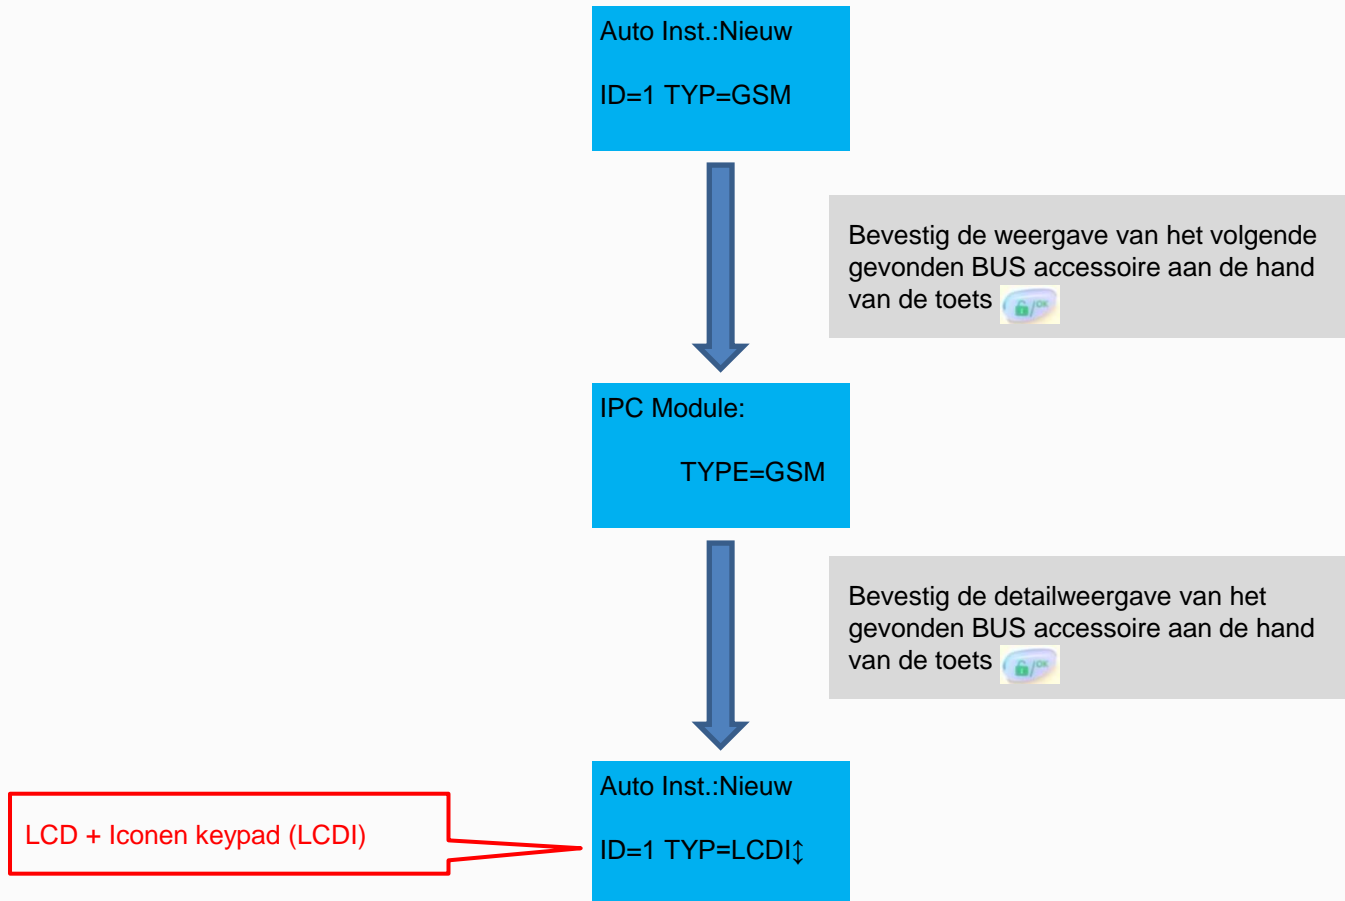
Auto Inst.:Nieuw

ID=1 TYP=GSM

Bevestig de weergave van het volgende gevonden BUS accessoire aan de hand van de toets

IPC Module:

TYPE=GSM

Bevestig de detailweergave van het gevonden BUS accessoire aan de hand van de toets

Auto Inst.:Nieuw

ID=1 TYP=LCDI↕

LCD + Iconen keypad (LCDI)